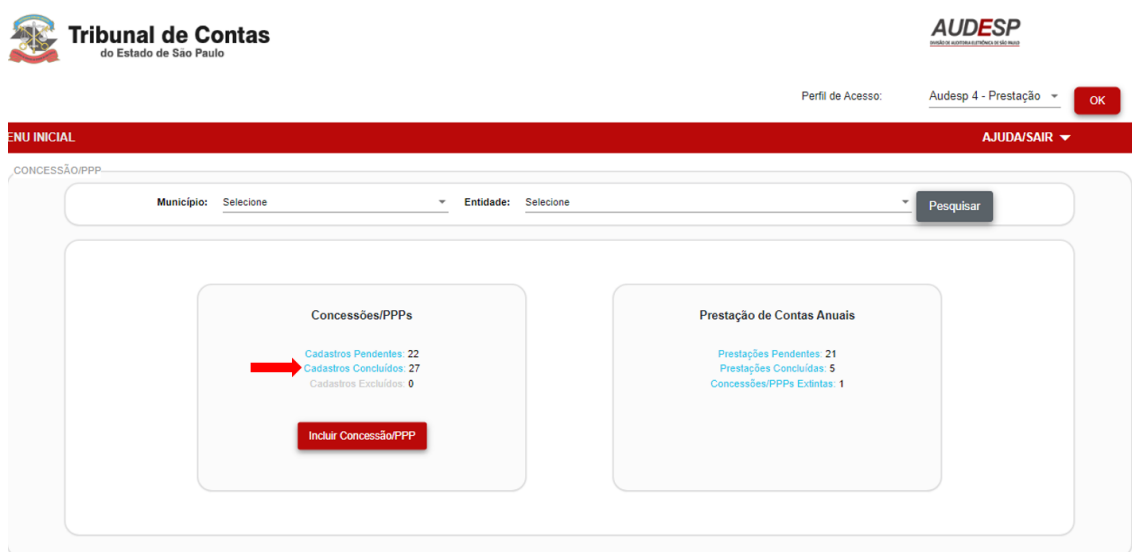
Tribunal de Contas
do Estado de São Paulo

AUDESP
DIVISÃO DE AUDITORIA ELETRÔNICA DE SÃO PAULO

Perfil de Acesso: Audesp 4 - Prestação OK

ENU INICIAL

AJUDA/SAIR

CONCESSÃO/PPP

Município: Selecione

Entidade: Selecione

Pesquisar

Concessões/PPPs

Cadastros Pendentes: 22
Cadastros Concluídos: 27
Cadastros Excluídos: 0

Incluir Concessão/PPP

Prestação de Contas Anuais

Prestações Pendentes: 21
Prestações Concluídas: 5
Concessões/PPPs Extintas: 1